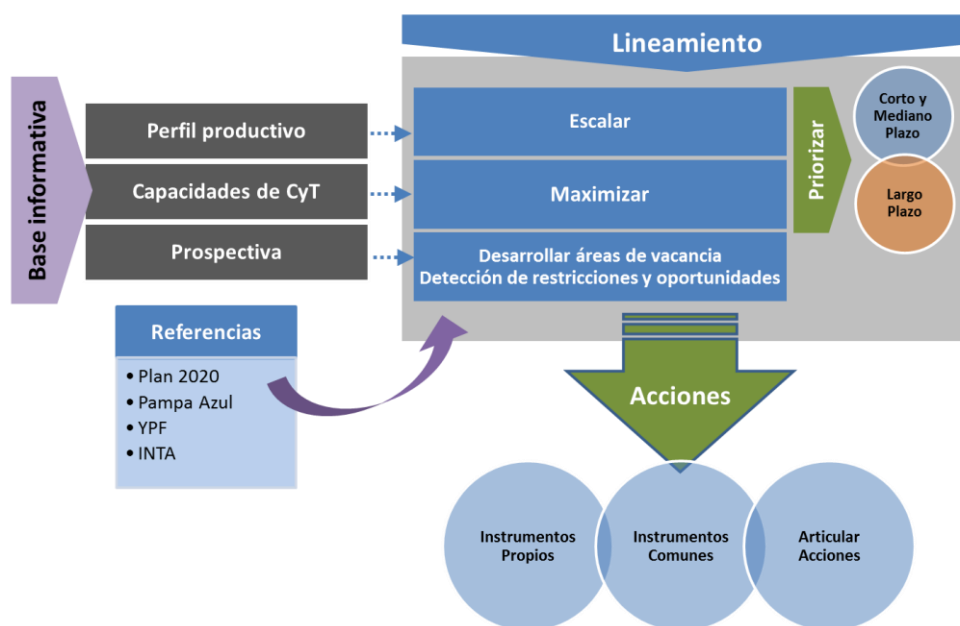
Lineamiento

Base informativa

Perfil productivo

Capacidades de CyT

Prospectiva

Escalar

Maximizar

Desarrollar áreas de vacancia
Detección de restricciones y oportunidades

Priorizar

Corto y Mediano Plazo

Largo Plazo

Referencias

• Plan 2020
• Pampa Azul
• YPF
• INTA

Acciones

Instrumentos Propios

Instrumentos Comunes

Articular Acciones